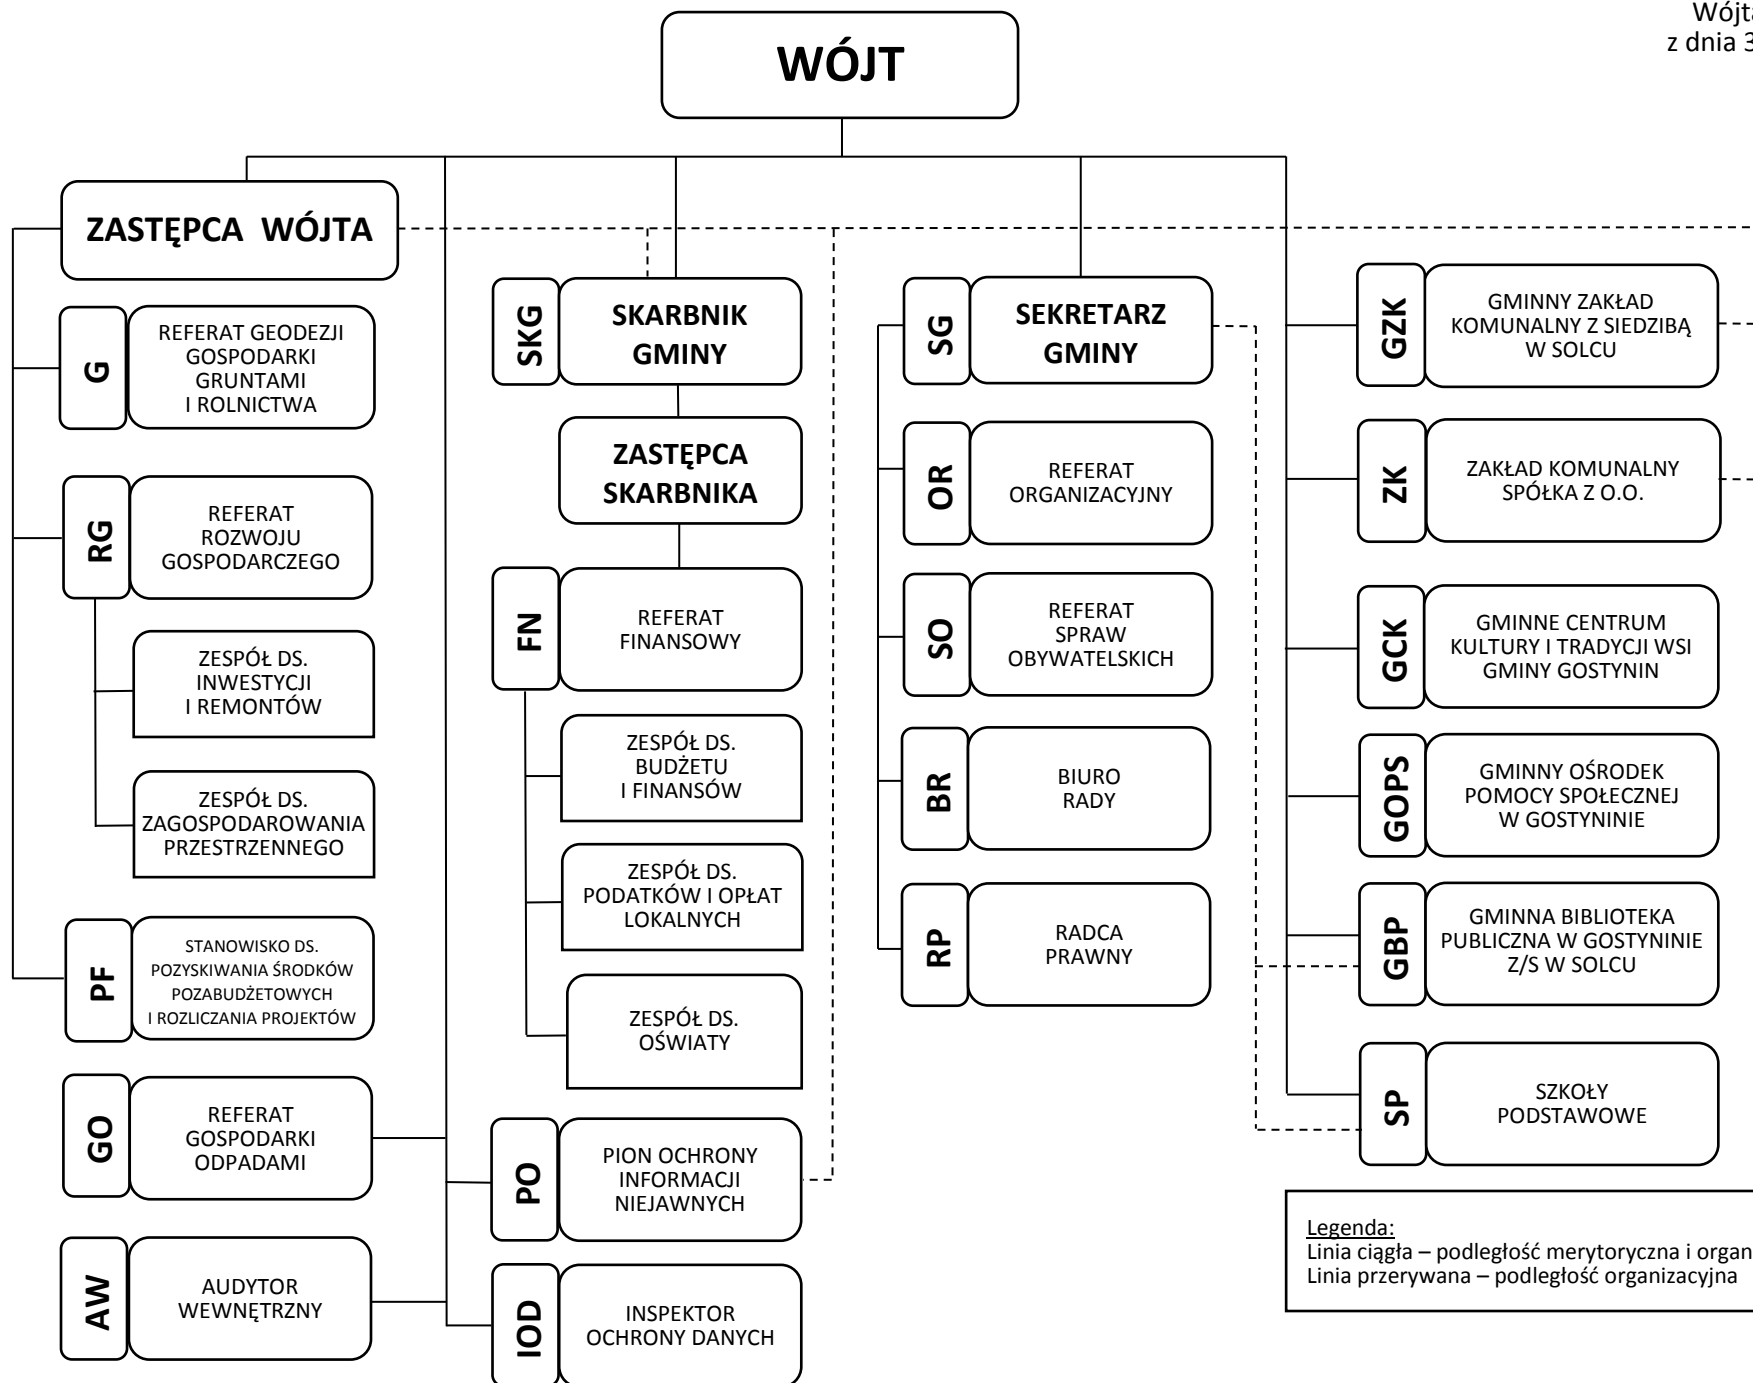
Wójta
z dnia 3

WÓJT

ZASTĘPCA WÓJTA

G
REFERAT GEODEZJI GOSPODARKI GRUNTAMI I ROLNICTWA

RG
REFERAT ROZWOJU GOSPODARCZEGO

ZESPÓŁ DS. INWESTYCJI I REMONTÓW

ZESPÓŁ DS. ZAGOSPODAROWANIA PRZESTRZENNEGO

PF
STANOWISKO DS. POZYSKIWANIA ŚRODKÓW POZABUDŻETOWYCH I ROZLICZANIA PROJEKTÓW

GO
REFERAT GOSPODARKI ODPADAMI

AW
AUDYTOR WEWNĘTRZNY

SKG
SKARBNIK GMINY

ZASTĘPCA SKARBNIKA

FN
REFERAT FINANSOWY

ZESPÓŁ DS. BUDŻETU I FINANSÓW

ZESPÓŁ DS. PODATKÓW I OPŁAT LOKALNYCH

ZESPÓŁ DS. OŚWIATY

PO
PION OCHRONY INFORMACJI NIEJAWNYCH

IOD
INSPEKTOR OCHRONY DANYCH

SG
SEKRETARZ GMINY

OR
REFERAT ORGANIZACYJNY

SO
REFERAT SPRAW OBYWATELSKICH

BR
BIURO RADY

RP
RADCA PRAWNY

GZK
GMINNY ZAKŁAD KOMUNALNY Z SIEDZIBĄ W SOLCU

ZK
ZAKŁAD KOMUNALNY SPÓŁKA Z O.O.

GCK
GMINNE CENTRUM KULTURY I TRADYCJI WSI GMINY GOSTYNIN

GOPS
GMINNY OŚRODEK POMOCY SPOŁECZNEJ W GOSTYNINIE

GBP
GMINNA BIBLIOTEKA PUBLICZNA W GOSTYNINIE Z/S W SOLCU

SP
SZKOŁY PODSTAWOWE

Legenda:
Linia ciągła – podległość merytoryczna i organ
Linia przerywana – podległość organizacyjna